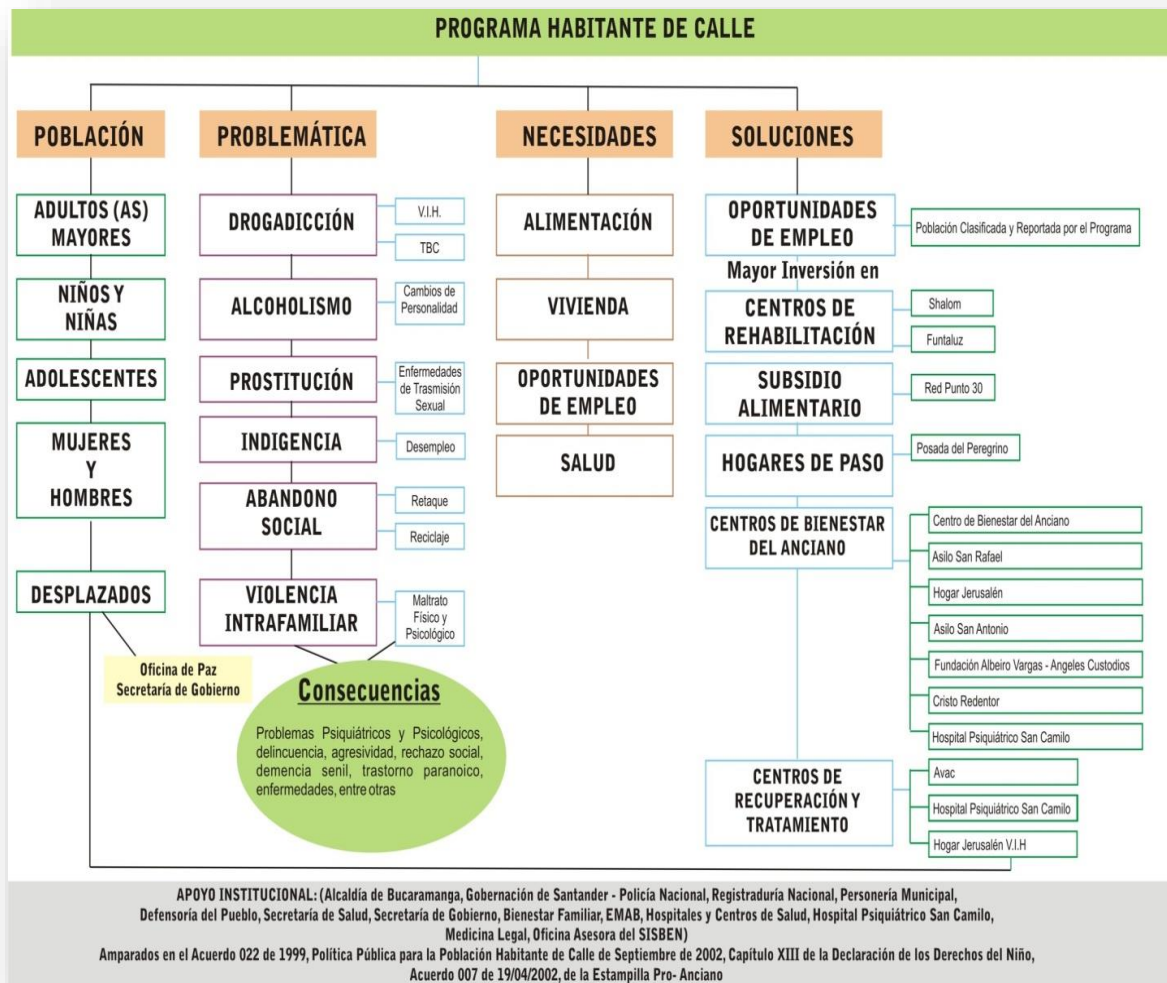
PROGRAMA HABITANTE DE CALLE

POBLACIÓN

ADULTOS (AS) MAYORES

NIÑOS Y NIÑAS

ADOLESCENTES

MUJERES Y HOMBRES

DESPLAZADOS

Oficina de Paz Secretaría de Gobierno

PROBLEMÁTICA

DROGADICCIÓN

V.I.H.

TBC

ALCOHOLISMO

Cambios de Personalidad

PROSTITUCIÓN

Enfermedades de Trasmisión Sexual

INDIGENCIA

Desempleo

ABANDONO SOCIAL

Retaque

Reciclaje

VIOLENCIA INTRAFAMILIAR

Maltrato Físico y Psicológico

Consecuencias

Problemas Psiquiátricos y Psicológicos, delincuencia, agresividad, rechazo social, demencia senil, trastorno paranoico, enfermedades, entre otras

NECESIDADES

ALIMENTACIÓN

VIVIENDA

OPORTUNIDADES DE EMPLEO

SALUD

SOLUCIONES

OPORTUNIDADES DE EMPLEO

Población Clasificada y Reportada por el Programa

Mayor Inversión en

CENTROS DE REHABILITACIÓN

Shalom

Funtaluz

SUBSIDIO ALIMENTARIO

Red Punto 30

HOGARES DE PASO

Posada del Peregrino

CENTROS DE BIENESTAR DEL ANCIANO

Centro de Bienestar del Anciano

Asilo San Rafael

Hogar Jerusalén

Asilo San Antonio

Fundación Albeiro Vargas - Angeles Custodios

Cristo Redentor

Hospital Psiquiátrico San Camilo

CENTROS DE RECUPERACIÓN Y TRATAMIENTO

Avac

Hospital Psiquiátrico San Camilo

Hogar Jerusalén V.I.H

APOYO INSTITUCIONAL: (Alcaldía de Bucaramanga, Gobernación de Santander - Policía Nacional, Registraduría Nacional, Personería Municipal, Defensoría del Pueblo, Secretaría de Salud, Secretaría de Gobierno, Bienestar Familiar, EMAB, Hospitales y Centros de Salud, Hospital Psiquiátrico San Camilo, Medicina Legal, Oficina Asesora del SISBEN)
Amparados en el Acuerdo 022 de 1999, Política Pública para la Población Habitante de Calle de Septiembre de 2002, Capítulo XIII de la Declaración de los Derechos del Niño, Acuerdo 007 de 19/04/2002, de la Estampilla Pro- Anciano